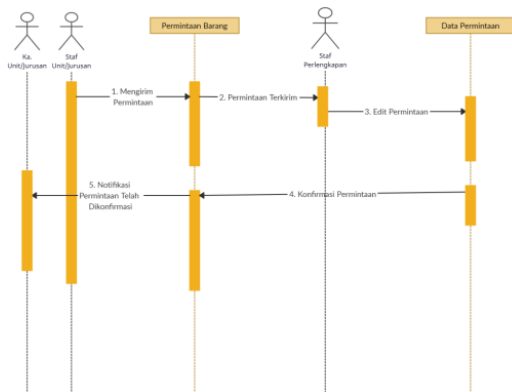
Ka. Unit/Jurusan

Staf Unit/Jurusan

Permintaan Barang

Staf Perlengkapan

Data Permintaan

1. Mengirim Permintaan

2. Permintaan Terkirim

3. Edit Permintaan

4. Konfirmasi Permintaan

5. Notifikasi Permintaan Telah Dikonfirmasi